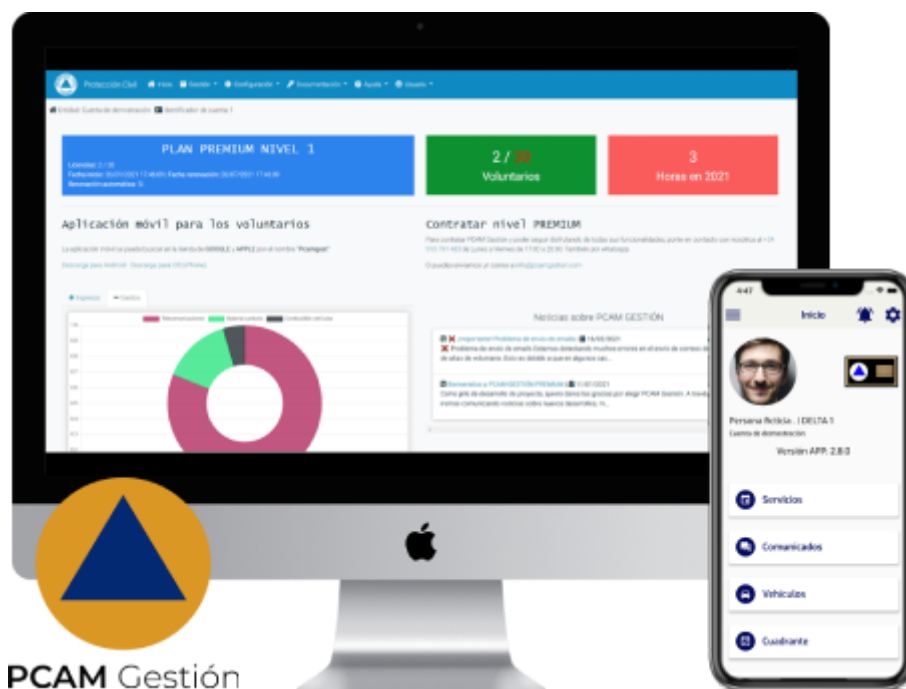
Protección Civil   Inicio   Gestión   Configuración   Documentación   Ayuda   Usuario

Entidad: Cuenta de demostración   Identificador de cuenta: 1

PLAN PREMIUM NIVEL 1

Licencias: 2 / 30
Facturación: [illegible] Fecha renovación: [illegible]
Renovación automática: Sí

2 / 30
Voluntarios

3
Horas en 2021

Aplicación móvil para los voluntarios

La aplicación móvil se puede buscar en la tienda de GOOGLE o APPLE por el nombre "Pcamgest"

Descarga para Android · Descarga para iOS (iPhone)

Contratar nivel PREMIUM

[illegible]

Ingresos   Gastos

Noticias sobre PCAM GESTIÓN

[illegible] 16/02/2021
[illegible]

Bienvenidos a PCAM GESTIÓN PREMIUM 01/02/2021
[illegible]

4:47
Inicio

Persona ficticia . | DELTA 1
Cuenta de demostración

Versión APP: 2.8.0

Servicios

Comunicados

Vehículos

Cuadrante

PCAM Gestión